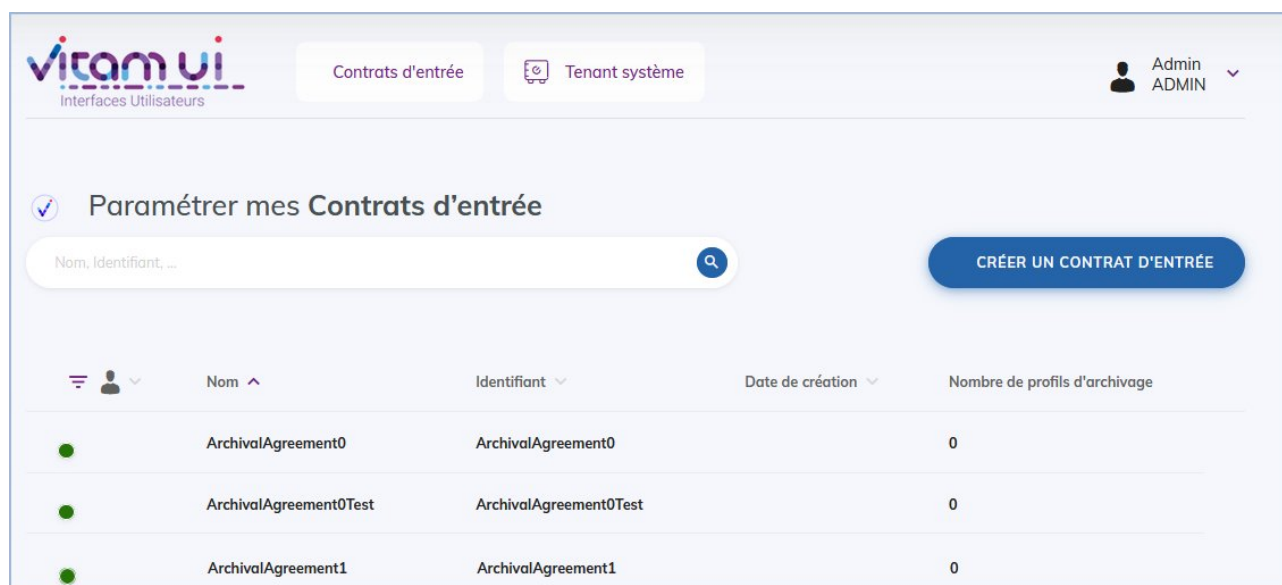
vitam ui
Interfaces Utilisateurs

Contrats d'entrée

Tenant système

Admin
ADMIN

Paramétrer mes **Contrats d'entrée**

Nom, Identifiant, ...

CRÉER UN CONTRAT D'ENTRÉE

| | Nom | Identifiant | Date de création | Nombre de profils d'archivage |
|---|---|---|---|---|
| | ArchivalAgreement0 | ArchivalAgreement0 | | 0 |
| | ArchivalAgreement0Test | ArchivalAgreement0Test | | 0 |
| | ArchivalAgreement1 | ArchivalAgreement1 | | 0 |